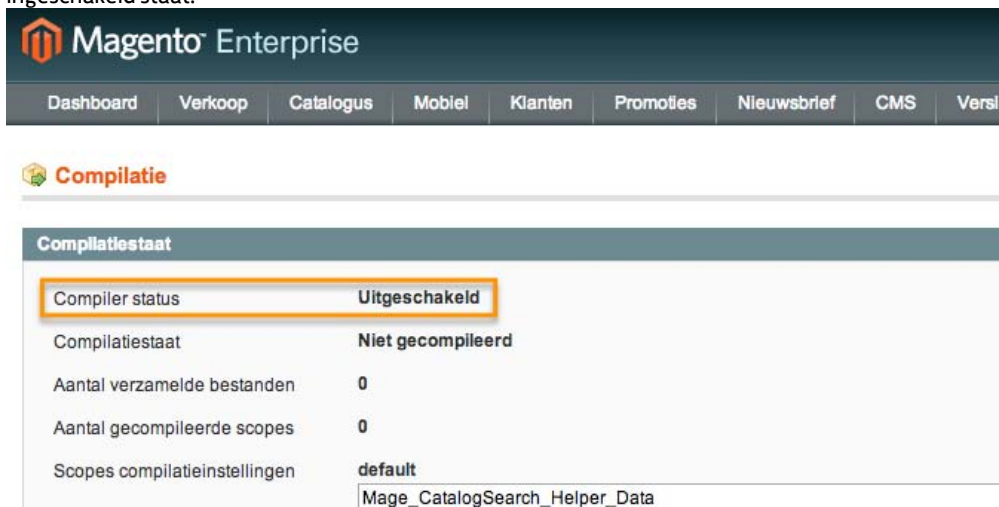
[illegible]

Magento Enterprise

Dashboard | Verkoop | Catalogus | Mobiel | Klanten | Promoties | Nieuwsbrief | CMS | Versl

Compilatie

Compilatiestaat

| | |
|---|---|
| Compiler status | Uitgeschakeld |
| Compilatiestaat | Niet gecompileerd |
| Aantal verzamelde bestanden | 0 |
| Aantal gecompileerde scopes | 0 |
| Scopes compilatieinstellingen | default |

Mage_CatalogSearch_Helper_Data